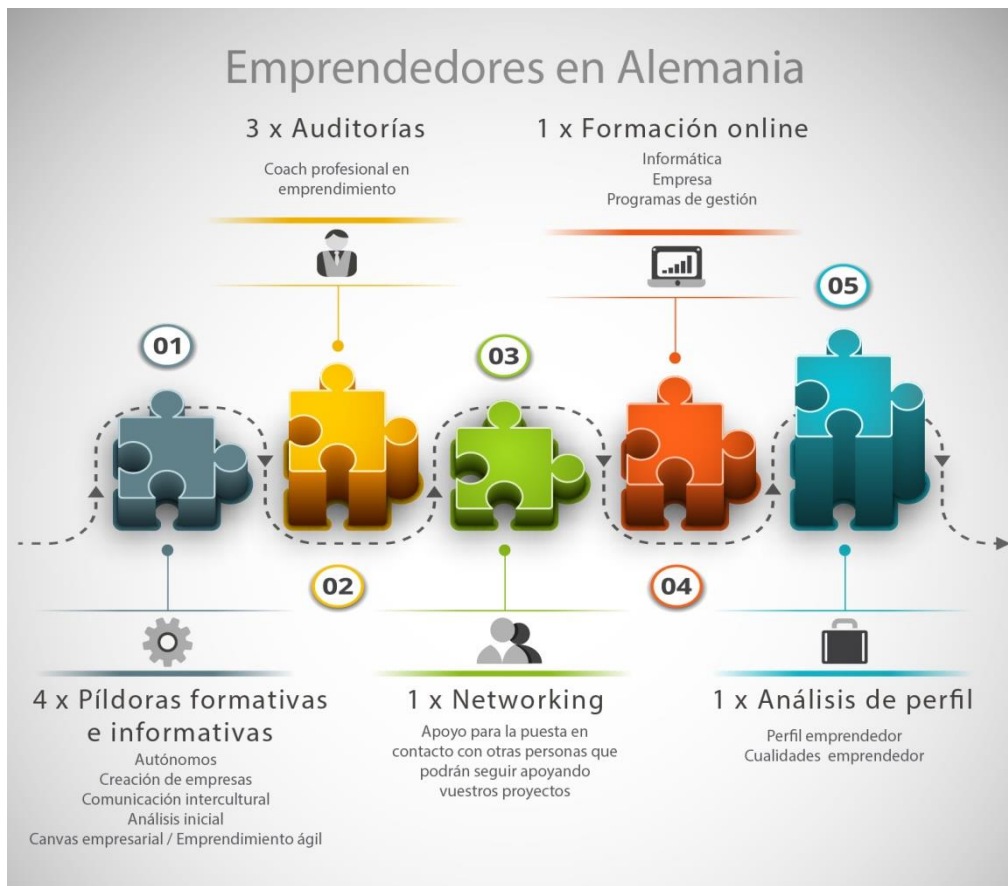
Emprendedores en Alemania

3 x Auditorías

Coach profesional en emprendimiento

1 x Formación online

Informática
Empresa
Programas de gestión

05

01

03

02

04

4 x Píldoras formativas e informativas

Autónomos
Creación de empresas
Comunicación intercultural
Análisis inicial
Canvas empresarial / Emprendimiento ágil

1 x Networking

Apoyo para la puesta en contacto con otras personas que podrán seguir apoyando vuestros proyectos

1 x Análisis de perfil

Perfil emprendedor
Cualidades emprendedor